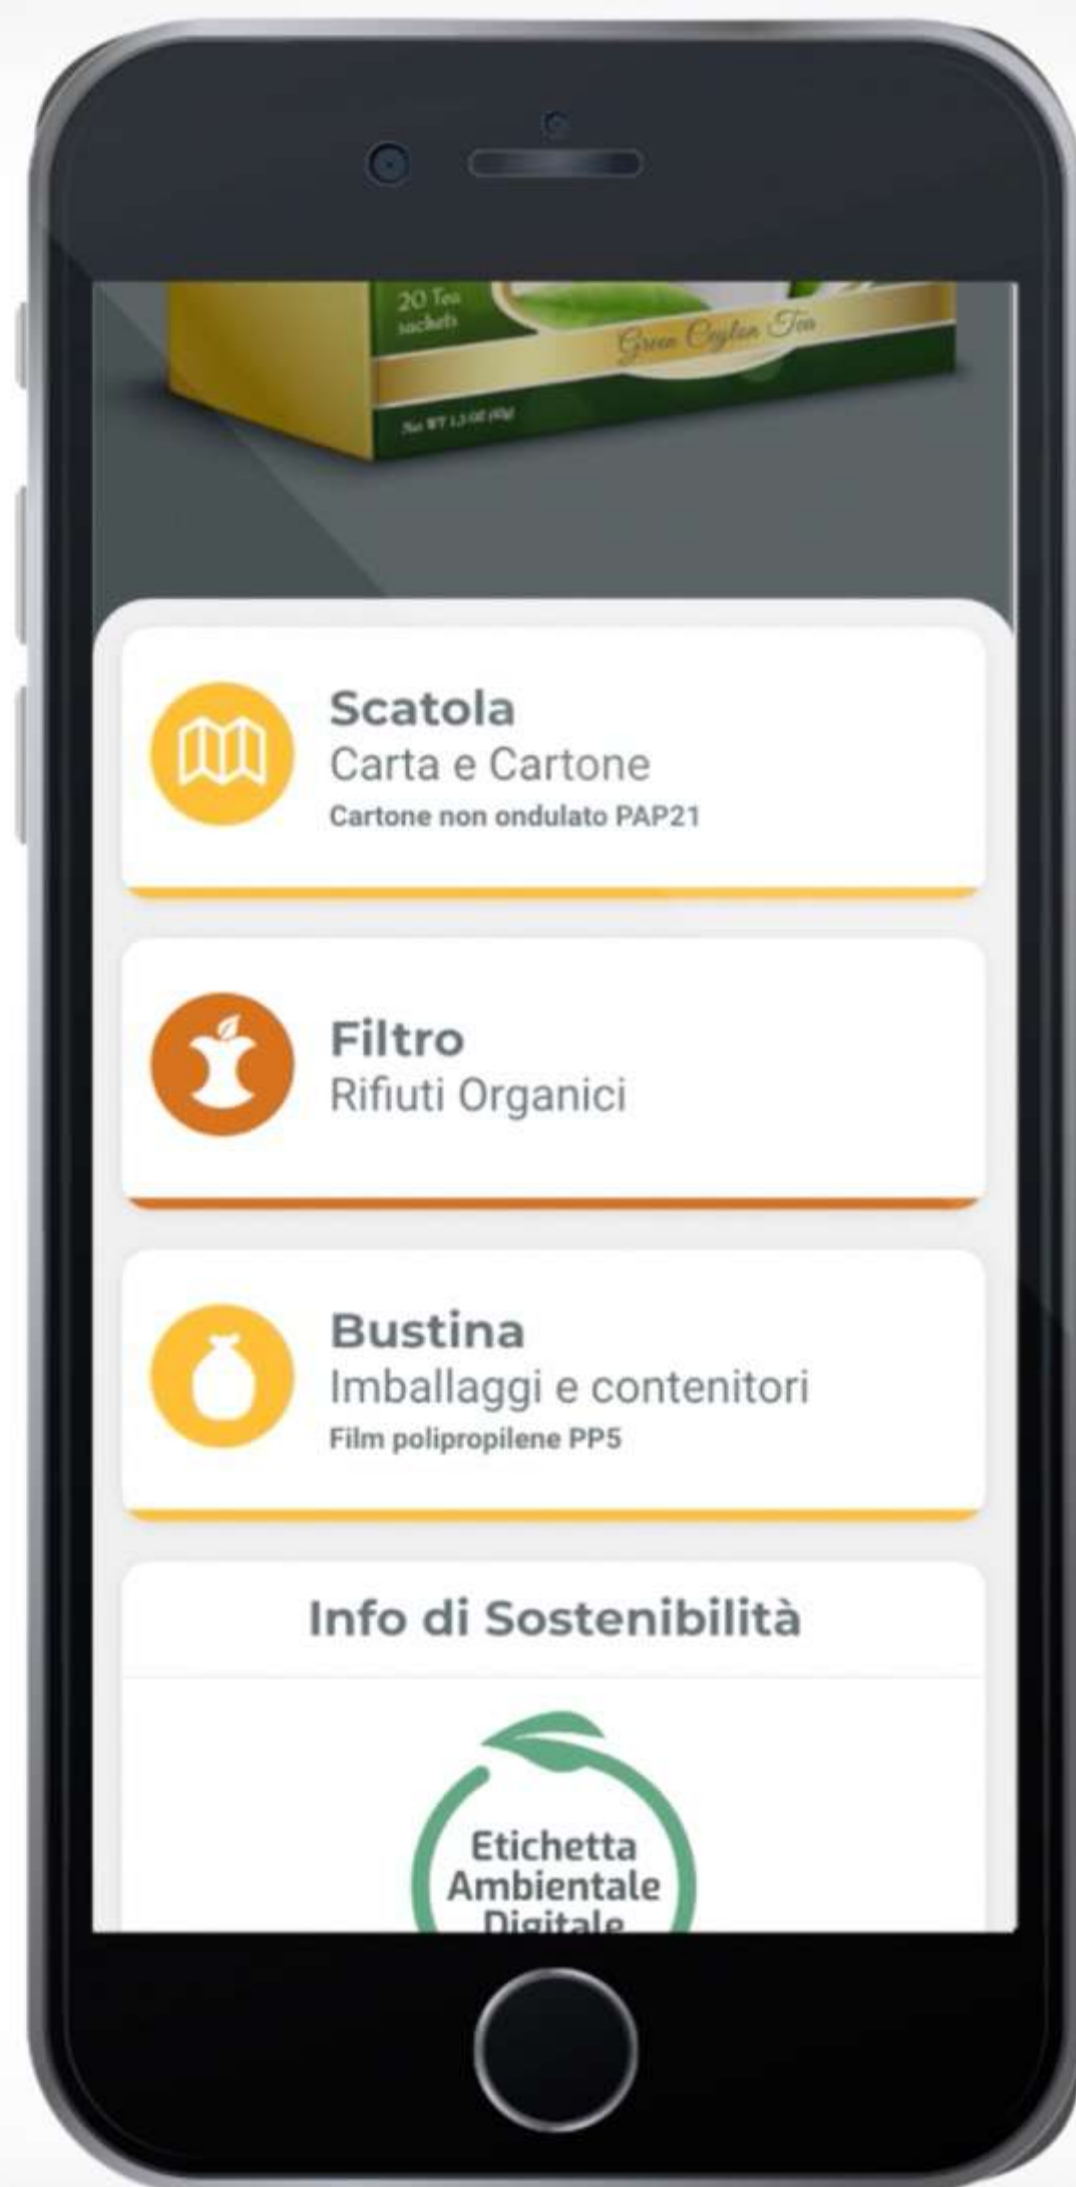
20 Tea sachets

Green Ceylon Tea

Net WT 1.5 OZ (40g)

Scatola
Carta e Cartone
Cartone non ondulato PAP21

Filtro
Rifiuti Organici

Bustina
Imballaggi e contenitori
Film polipropilene PP5

Info di Sostenibilità

Etichetta Ambientale Digitale